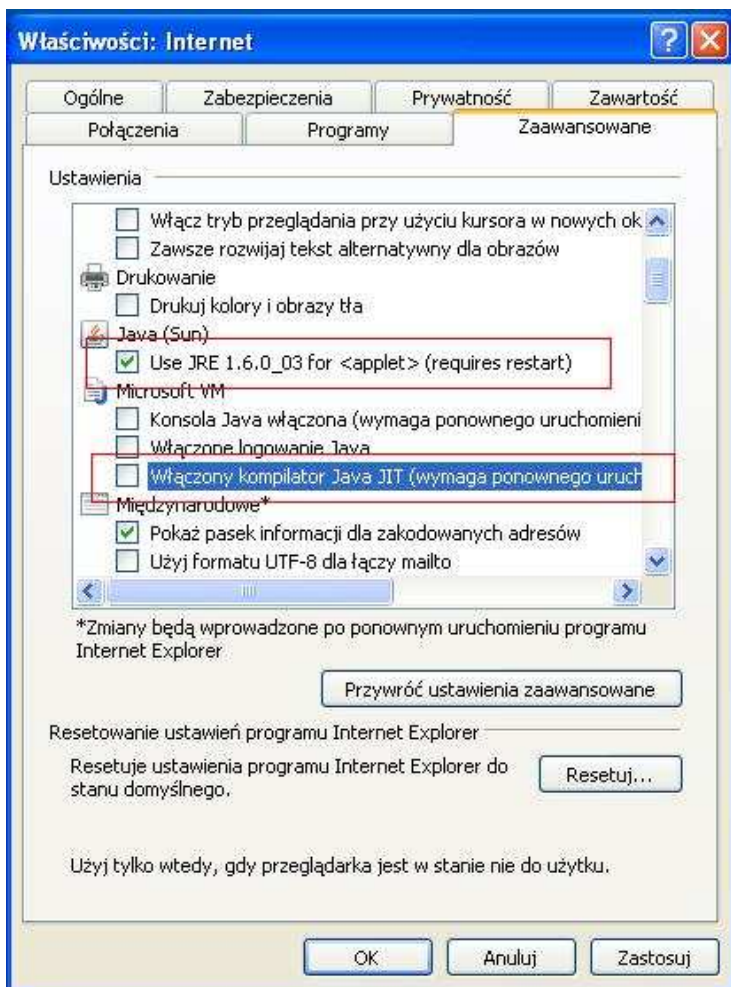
Właściwości: Internet

Ogólne | Zabezpieczenia | Prywatność | Zawartość
Połączenia | Programy | Zaawansowane

Ustawienia

Włącz tryb przeglądania przy użyciu kursora w nowych ok
Zawsze rozwijaj tekst alternatywny dla obrazów
Drukowanie
Drukuj kolory i obrazy tła
Java (Sun)
Use JRE 1.6.0_03 for <applet> (requires restart)
Microsoft VM
Konsola Java włączona (wymaga ponownego uruchomieni
Włączone logowanie Java
Włączony kompilator Java JIT (wymaga ponownego uruch
Międzynarodowe*
Pokaż pasek informacji dla zakodowanych adresów
Użyj formatu UTF-8 dla łączy mailto

*Zmiany będą wprowadzone po ponownym uruchomieniu programu Internet Explorer

Przywróć ustawienia zaawansowane

Resetowanie ustawień programu Internet Explorer

Resetuje ustawienia programu Internet Explorer do stanu domyślnego.

Resetuj...

Użyj tylko wtedy, gdy przeglądarka jest w stanie nie do użytku.

OK | Anuluj | Zastosuj